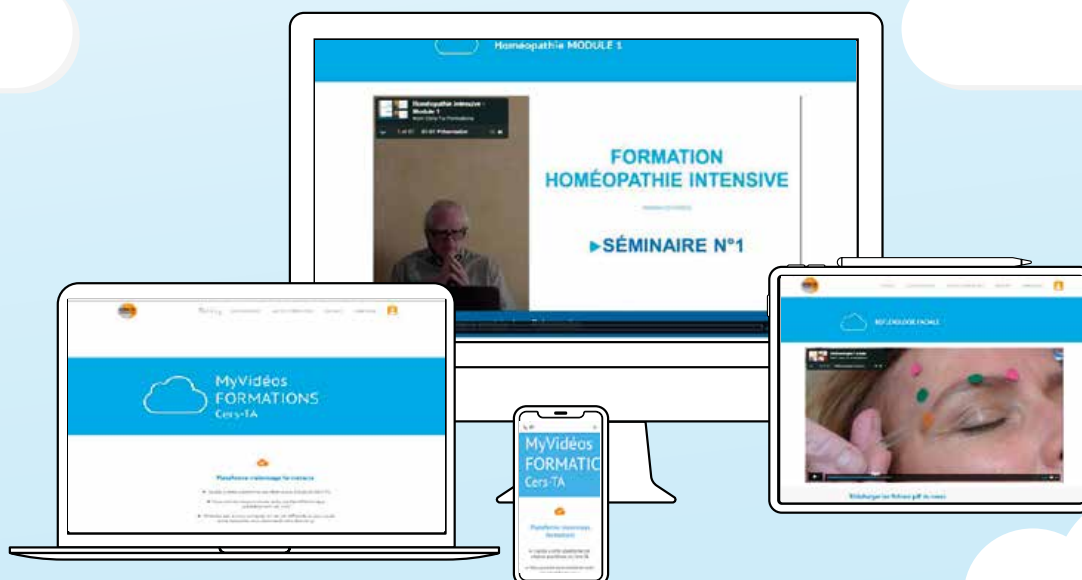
Homéopathie MODULE 1

Homéopathie intensive - Module 1

FORMATION HOMÉOPATHIE INTENSIVE

►SÉMINAIRE N°1

MyVidéos FORMATIONS Cers-TA

Plateforme vidéos formations

MyVidéos FORMATIC Cers-TA

Plateforme visionnage formations

RÉFLEXOLOGIE FACIALE

Télécharger les fichiers pdf du cours